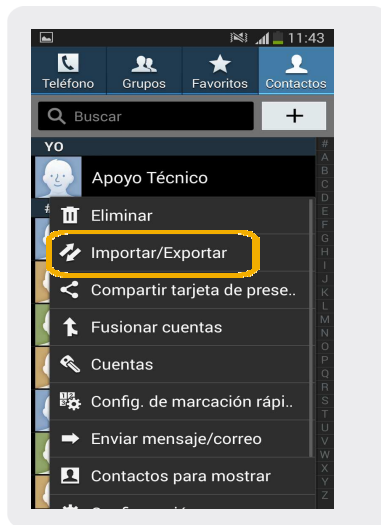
11:43

Teléfono
Grupos
Favoritos
Contactos

Buscar
+

YO
Apoyo Técnico

#
Eliminar
Importar/Exportar
Compartir tarjeta de prese..
Fusionar cuentas
Cuentas
Config. de marcación rápi..
Enviar mensaje/correo
Contactos para mostrar
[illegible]

#
A
B
C
D
E
F
G
H
I
J
K
L
M
N
O
P
Q
R
S
T
U
V
W
X
Y
Z